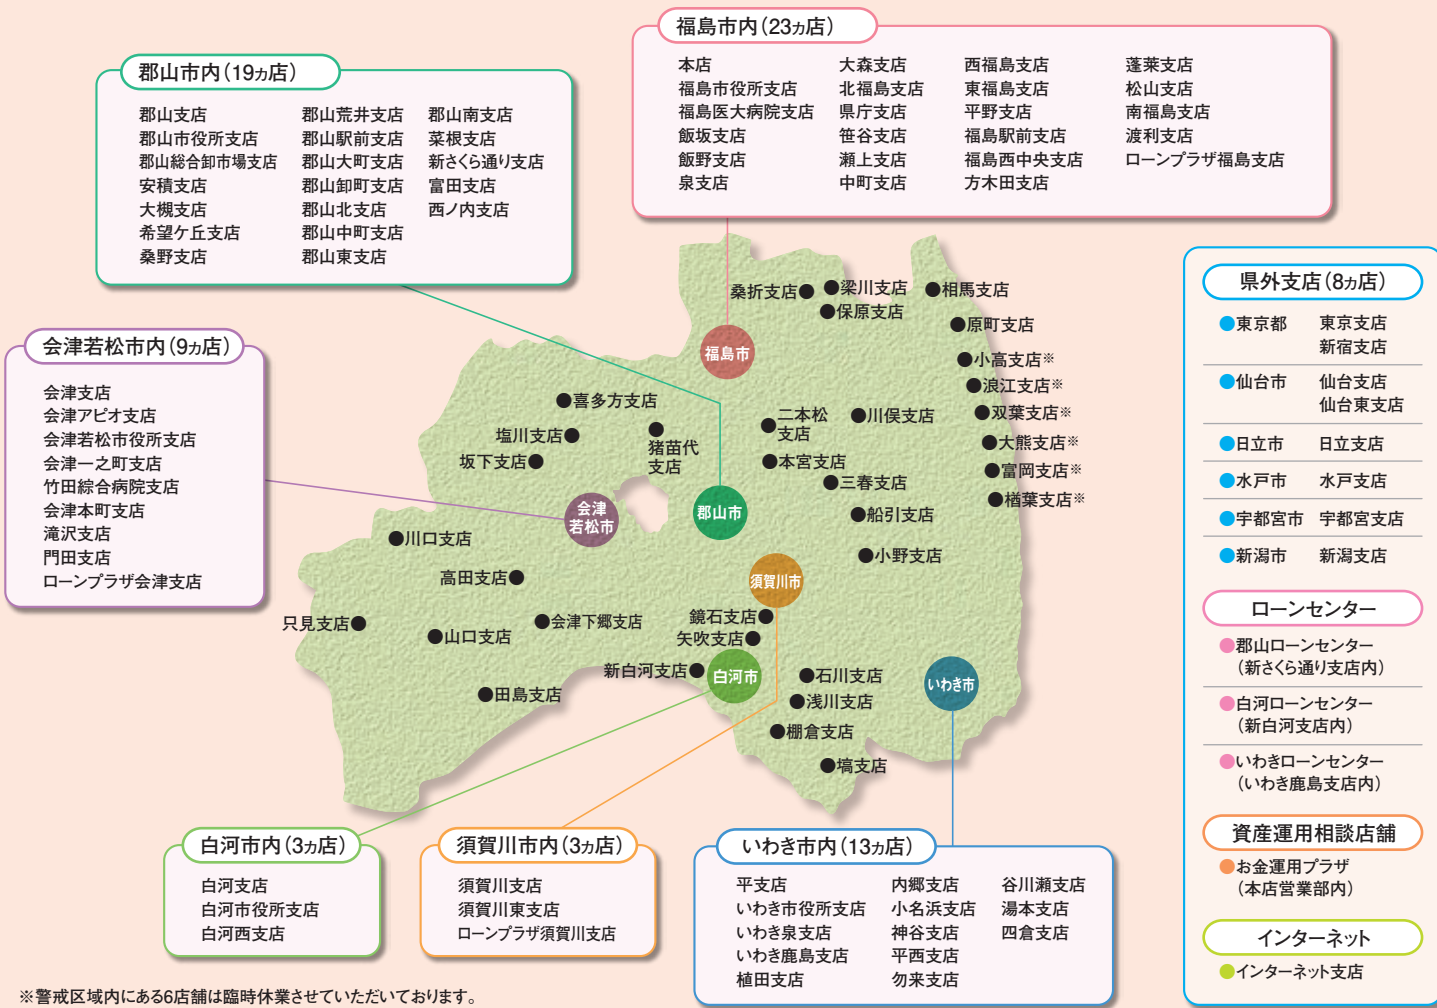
福島市内（23ヵ店）

本店
福島市役所支店
福島医大病院支店
飯坂支店
飯野支店
泉支店

大森支店
北福島支店
県庁支店
笹谷支店
瀬上支店
中町支店

西福島支店
東福島支店
平野支店
福島駅前支店
福島西中央支店
方木田支店

蓬莱支店
松山支店
南福島支店
渡利支店
ローンプラザ福島支店

郡山市内（19ヵ店）

郡山支店
郡山市役所支店
郡山総合卸市場支店
安積支店
大槻支店
希望ケ丘支店
桑野支店

郡山荒井支店
郡山駅前支店
郡山大町支店
郡山卸町支店
郡山北支店
郡山中町支店
郡山東支店

郡山南支店
菜根支店
新さくら通り支店
富田支店
西ノ内支店

会津若松市内（9ヵ店）

会津支店
会津アピオ支店
会津若松市役所支店
会津一之町支店
竹田綜合病院支店
会津本町支店
滝沢支店
門田支店
ローンプラザ会津支店

桑折支店
梁川支店
保原支店
相馬支店
原町支店
福島市
小高支店※
浪江支店※
双葉支店※
大熊支店※
富岡支店※
楢葉支店※
喜多方支店
塩川支店
坂下支店
猪苗代支店
二本松支店
川俣支店
本宮支店
三春支店
会津若松市
郡山市
船引支店
川口支店
小野支店
高田支店
須賀川市
只見支店
会津下郷支店
鏡石支店
山口支店
矢吹支店
新白河支店
白河市
石川支店
いわき市
田島支店
浅川支店
棚倉支店
塙支店

県外支店（8ヵ店）

東京都 東京支店 新宿支店
仙台市 仙台支店 仙台東支店
日立市 日立支店
水戸市 水戸支店
宇都宮市 宇都宮支店
新潟市 新潟支店

ローンセンター

郡山ローンセンター（新さくら通り支店内）
白河ローンセンター（新白河支店内）
いわきローンセンター（いわき鹿島支店内）

資産運用相談店舗

お金運用プラザ（本店営業部内）

インターネット

インターネット支店

白河市内（3ヵ店）

白河支店
白河市役所支店
白河西支店

須賀川市内（3ヵ店）

須賀川支店
須賀川東支店
ローンプラザ須賀川支店

いわき市内（13ヵ店）

平支店
いわき市役所支店
いわき泉支店
いわき鹿島支店
植田支店

内郷支店
小名浜支店
神谷支店
平西支店
勿来支店

谷川瀬支店
湯本支店
四倉支店

※警戒区域内にある6店舗は臨時休業させていただいております。